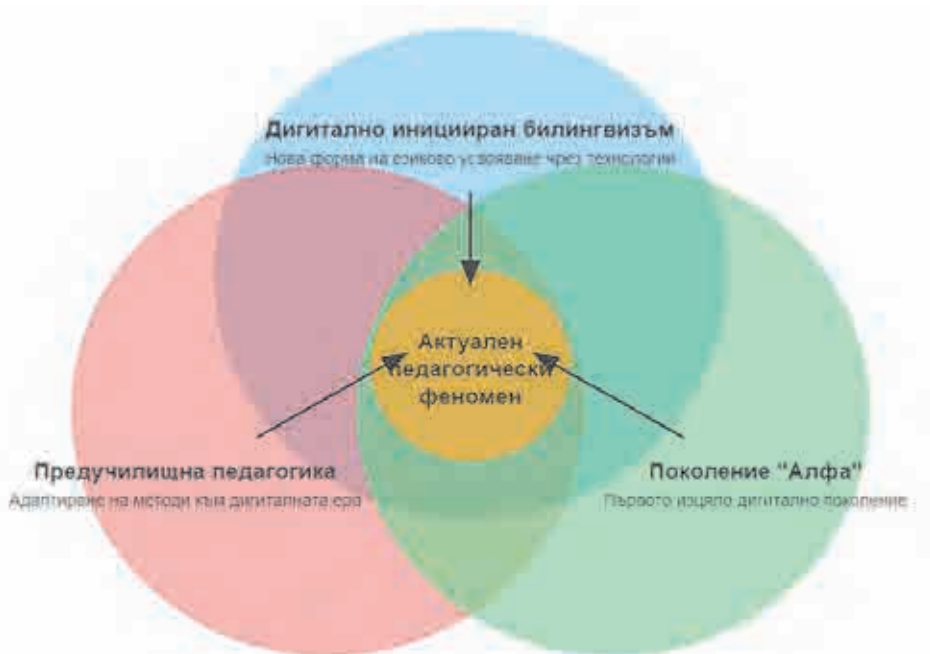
Дигитално инициииран билингвизъм
Нова форма на езиково усвояване чрез технологии

Актуален педагогически феномен

Предучилищна педагогика
Адаптиране на методи към дигиталната ера

Поколение "Алфа"
Първото изцяло дигитално поколение